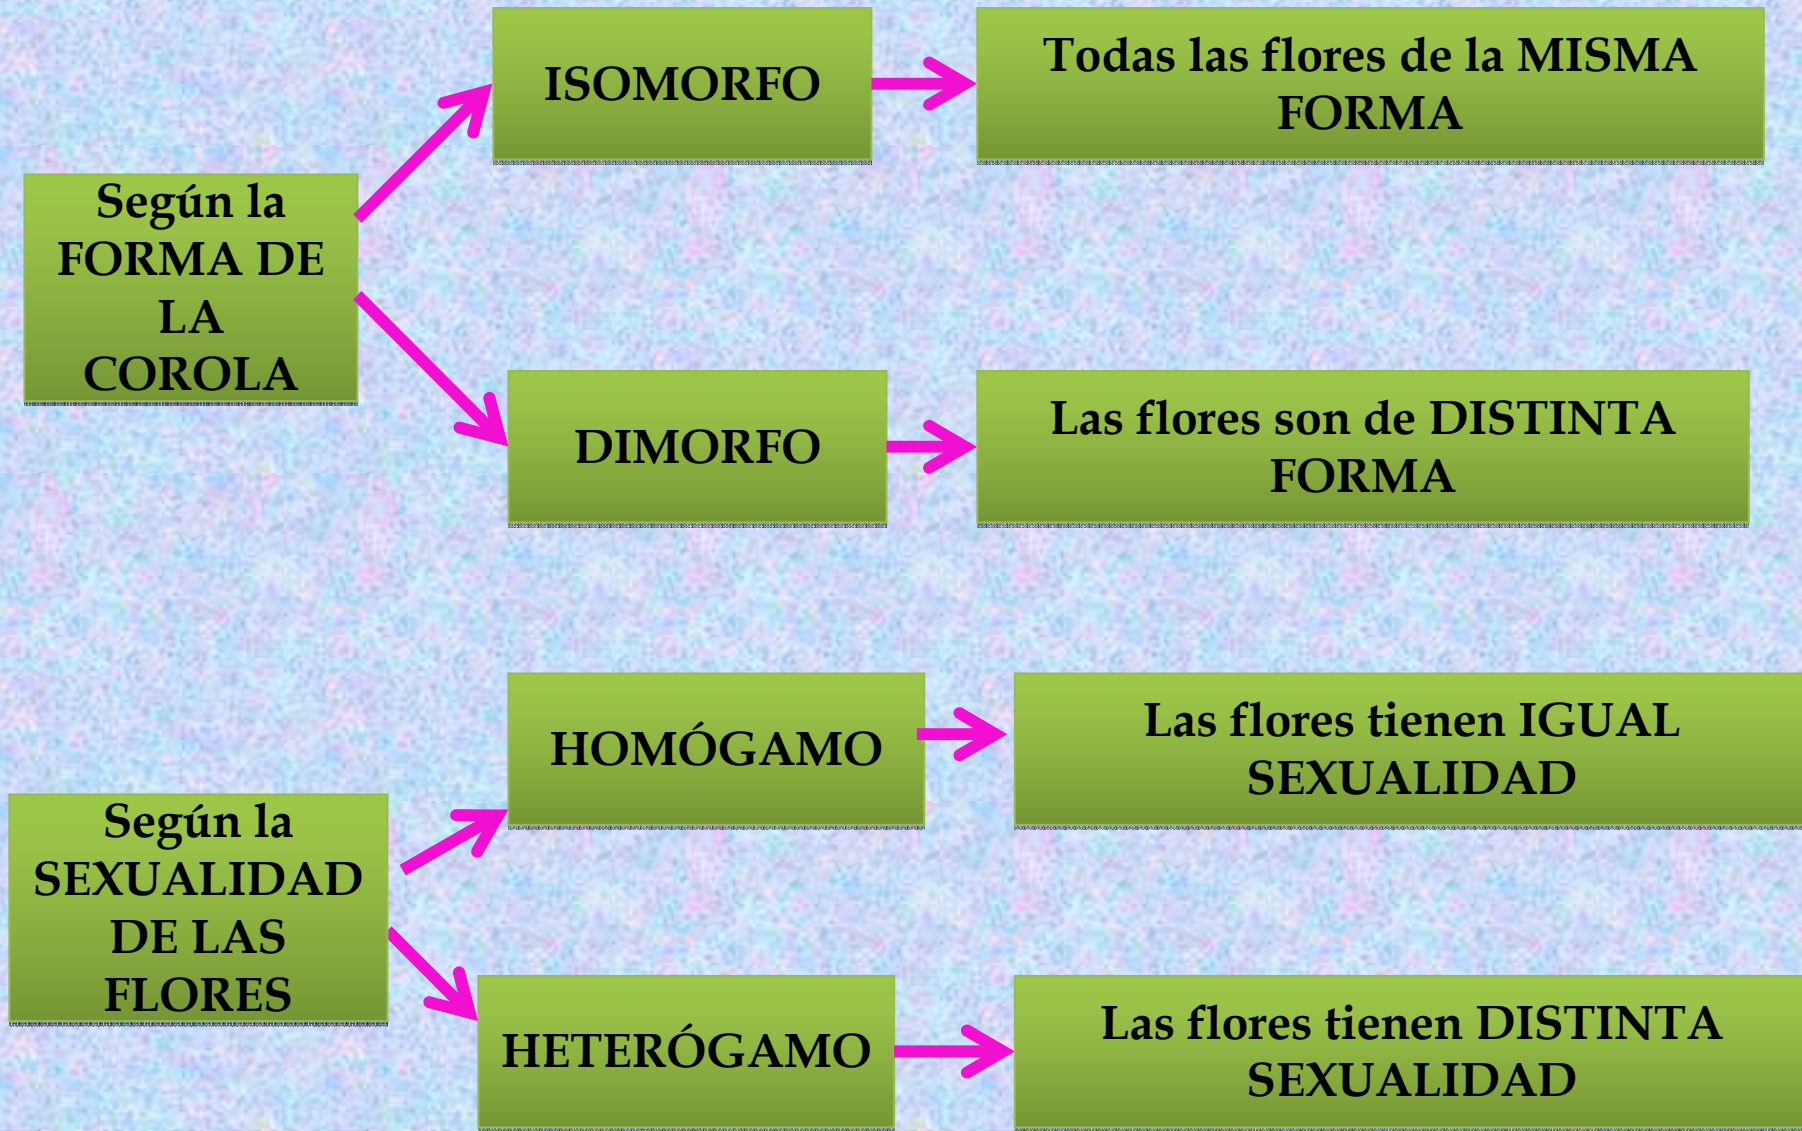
Según la FORMA DE LA COROLA

ISOMORFO

Todas las flores de la MISMA FORMA

DIMORFO

Las flores son de DISTINTA FORMA

Según la SEXUALIDAD DE LAS FLORES

HOMÓGAMO

Las flores tienen IGUAL SEXUALIDAD

HETERÓGAMO

Las flores tienen DISTINTA SEXUALIDAD